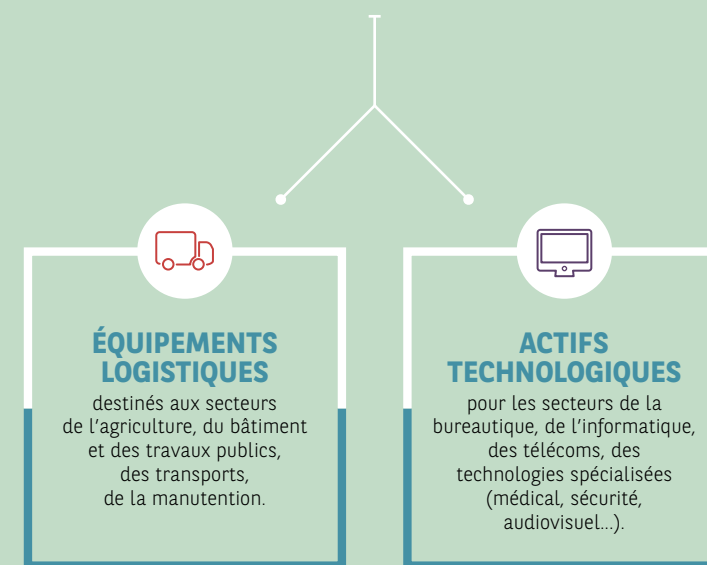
ÉQUIPEMENTS LOGISTIQUES

destinés aux secteurs de l'agriculture, du bâtiment et des travaux publics, des transports, de la manutention.

ACTIFS TECHNOLOGIQUES

pour les secteurs de la bureautique, de l'informatique, des télécoms, des technologies spécialisées (médical, sécurité, audiovisuel...).